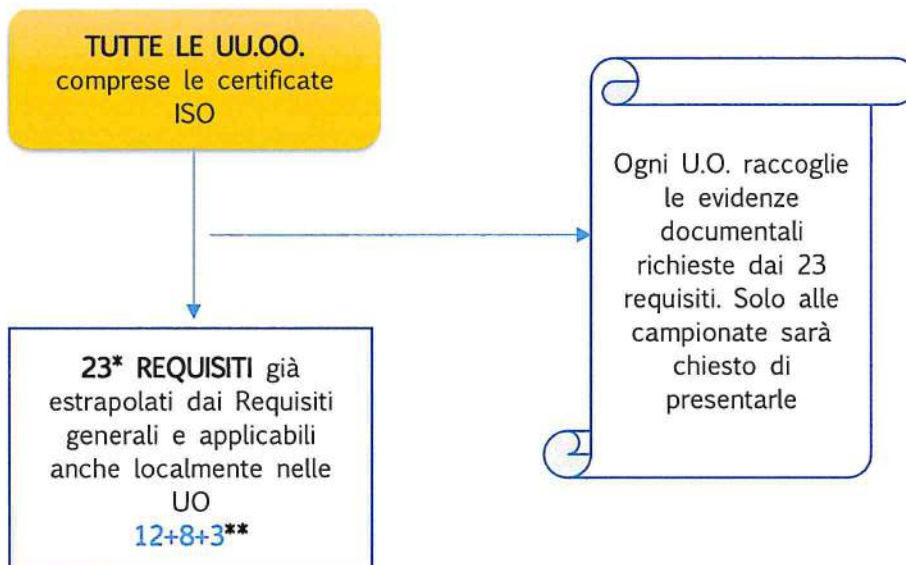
TUTTE LE UU.OO.
comprese le certificate ISO

Ogni U.O. raccoglie le evidenze documentali richieste dai 23 requisiti. Solo alle campionate sarà chiesto di presentarle

23* REQUISITI già estrapolati dai Requisiti generali e applicabili anche localmente nelle UO
12+8+3**